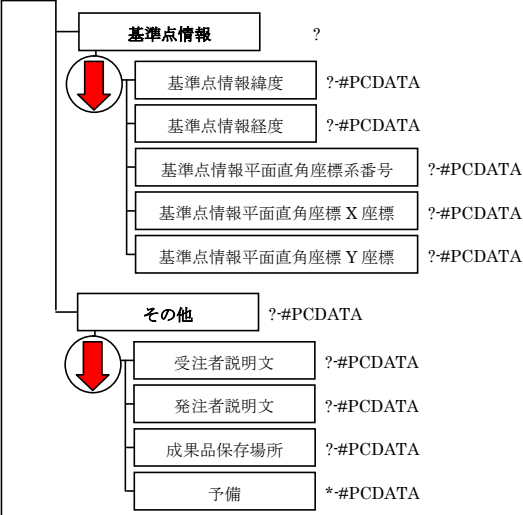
基準点情報

?

基準点情報緯度

?-#PCDATA

基準点情報経度

?-#PCDATA

基準点情報平面直角座標系番号

?-#PCDATA

基準点情報平面直角座標 X 座標

?-#PCDATA

基準点情報平面直角座標 Y 座標

?-#PCDATA

その他

?-#PCDATA

受注者説明文

?-#PCDATA

発注者説明文

?-#PCDATA

成果品保存場所

?-#PCDATA

予備

*-#PCDATA